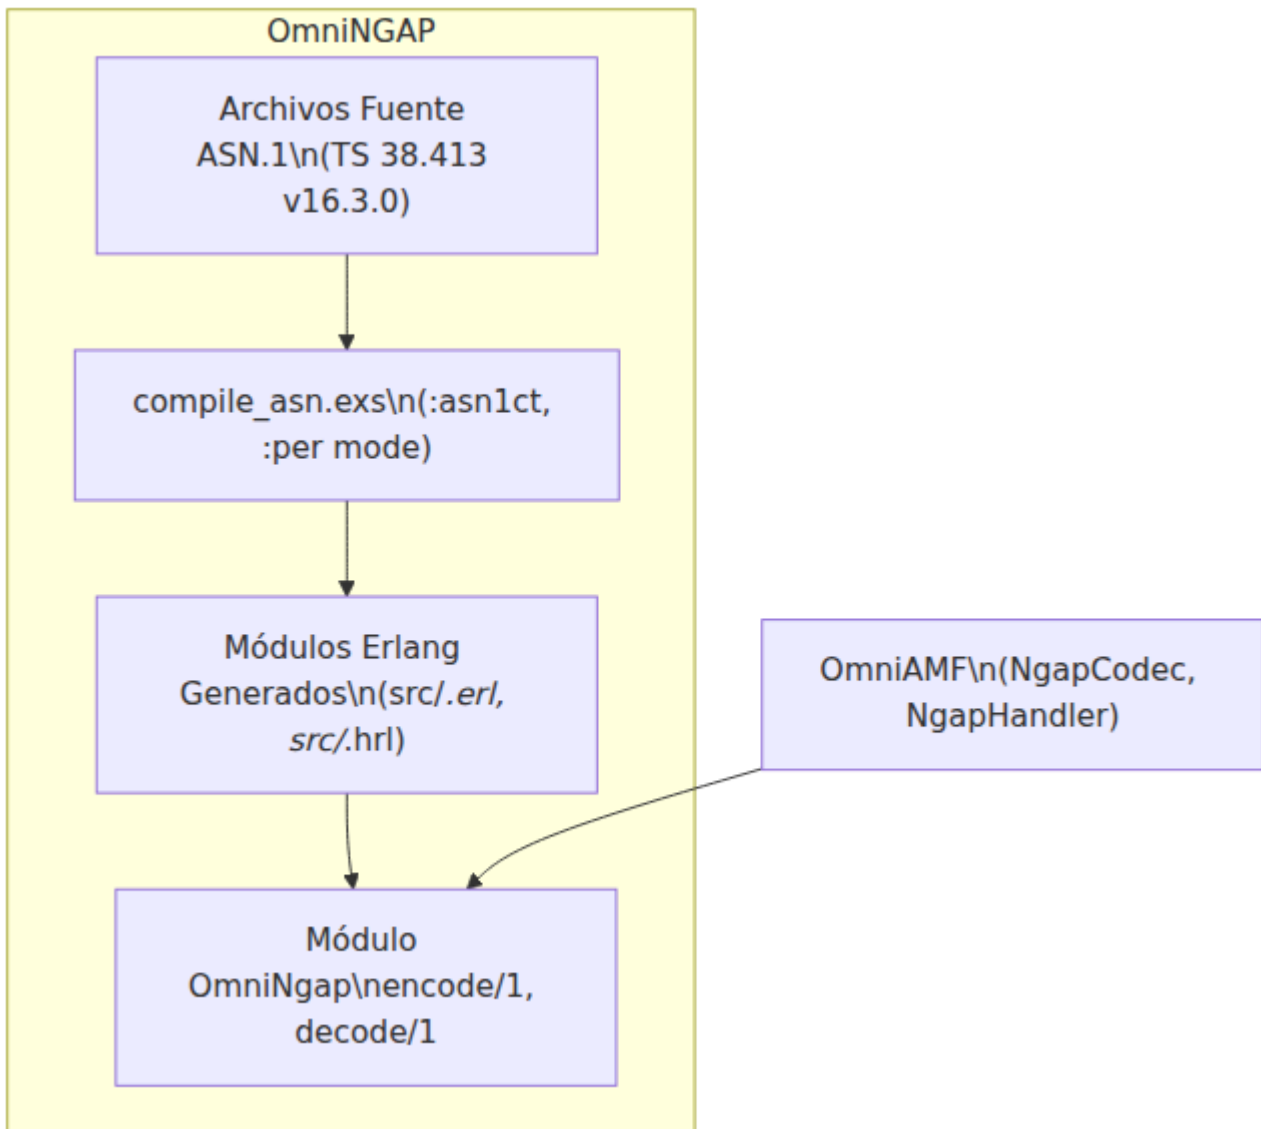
OmniNGAP

Archivos Fuente ASN.1\n(TS 38.413 v16.3.0)

compile_asn.exs\n(:asn1ct, :per mode)

Módulos Erlang Generados\n(src/.erl, src/.hrl)

Módulo OmniNgap\nencode/1, decode/1

OmniAMF\n(NgapCodec, NgapHandler)